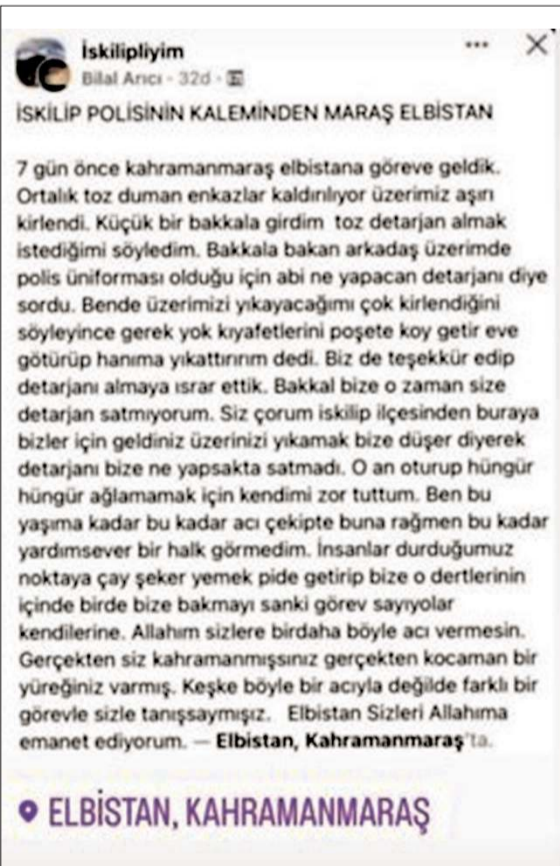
İskilipliyim
Bilal Arıcı · 32d ·

İSKİLİP POLİSİNİN KALEMİNDEN MARAŞ ELBİSTAN

7 gün önce kahramanmaraş elbistana göreve geldik. Ortalık toz duman enkazlar kaldırılıyor üzerimiz aşırı kirlendi. Küçük bir bakkala girdim toz detarjan almak istediğimi söyledim. Bakkala bakan arkadaş üzerimde polis üniforması olduğu için abi ne yapacan detarjanı diye sordu. Bende üzerimizi yıkayacağımı çok kirlendiğini söyleyince gerek yok kıyafetlerini poşete koy getir eve götürüp hanıma yıkattırırım dedi. Biz de teşekkür edip detarjanı almaya ısrar ettik. Bakkal bize o zaman size detarjan satmıyorum. Siz çorum iskilip ilçesinden buraya bizler için geldiniz üzerinizi yıkamak bize düşer diyerek detarjanı bize ne yapsakta satmadı. O an oturup hüngür hüngür ağlamamak için kendimi zor tuttum. Ben bu yaşıma kadar bu kadar acı çekipte buna rağmen bu kadar yardımsever bir halk görmedim. İnsanlar durduğumuz noktaya çay şeker yemek pide getirip bize o dertlerinin içinde birde bize bakmayı sanki görev sayıyolar kendilerine. Allahım sizlere birdaha böyle acı vermesin. Gerçekten siz kahramanmışsınız gerçekten kocaman bir yüreğiniz varmış. Keşke böyle bir acıyla değilde farklı bir görevle sizle tanışsaymışız. Elbistan Sizleri Allahıma emanet ediyorum. — Elbistan, Kahramanmaraş'ta.

ELBİSTAN, KAHRAMANMARAŞ